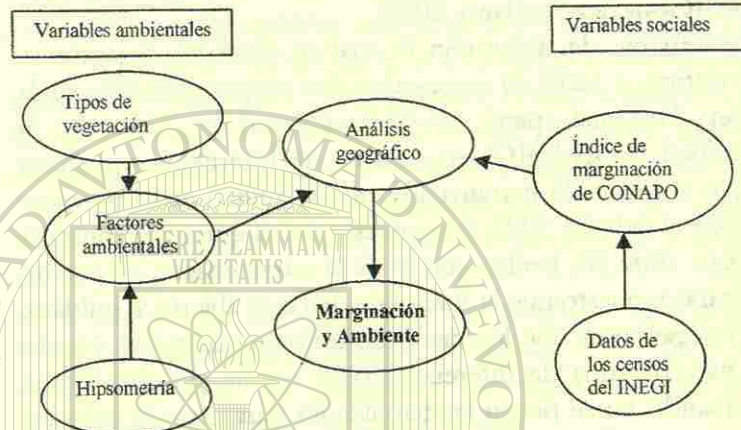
Variables ambientales

Variables sociales

Tipos de vegetación

Análisis geográfico

Índice de marginación de CONAPO

Factores ambientales

Marginación y Ambiente

Datos de los censos del INEGI

Hipsometría

AD AUTONOMA DE NUEVO

ALERE FLAMMAM VERITATIS